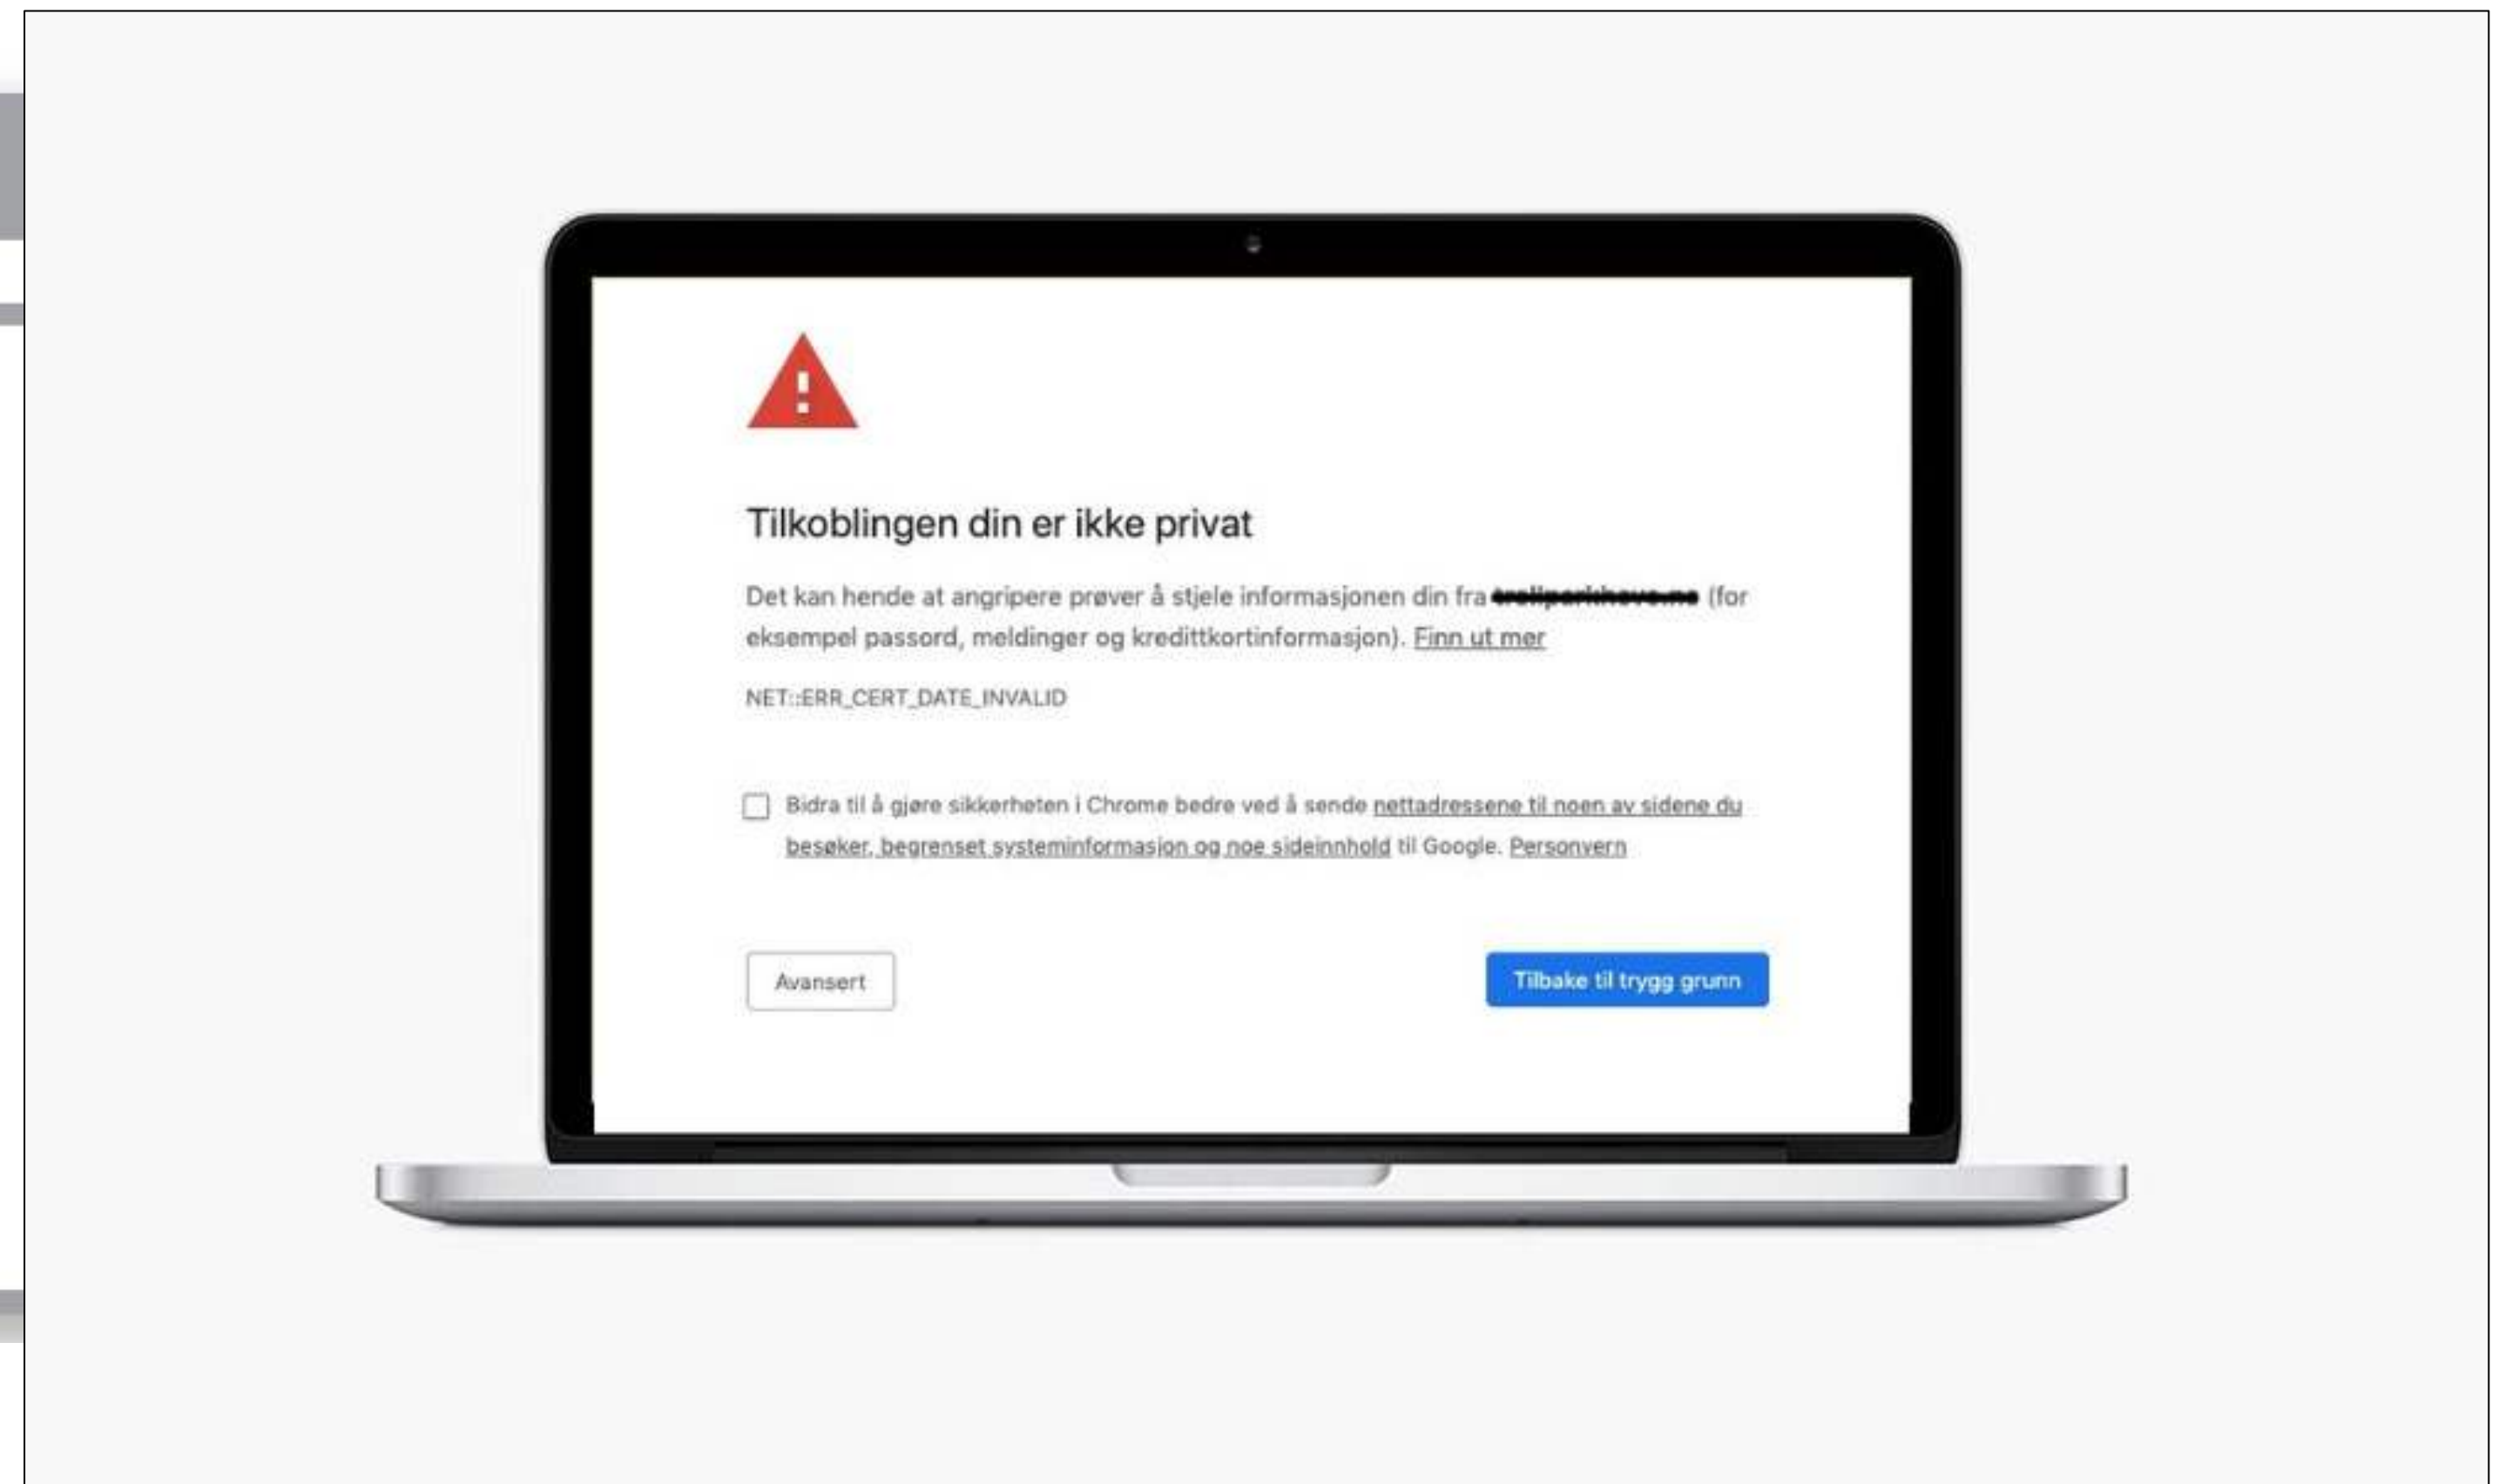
Tilkoblingen din er ikke privat

Det kan hende at angripere prøver å stjele informasjonen din fra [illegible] (for eksempel passord, meldinger og kredittkortinformasjon). Finn ut mer

NET::ERR_CERT_DATE_INVALID

Bidra til å gjøre sikkerheten i Chrome bedre ved å sende nettadressene til noen av sidene du besøker, begrenset systeminformasjon og noe sideinnhold til Google. Personvern

Avansert

Tilbake til trygg grunn